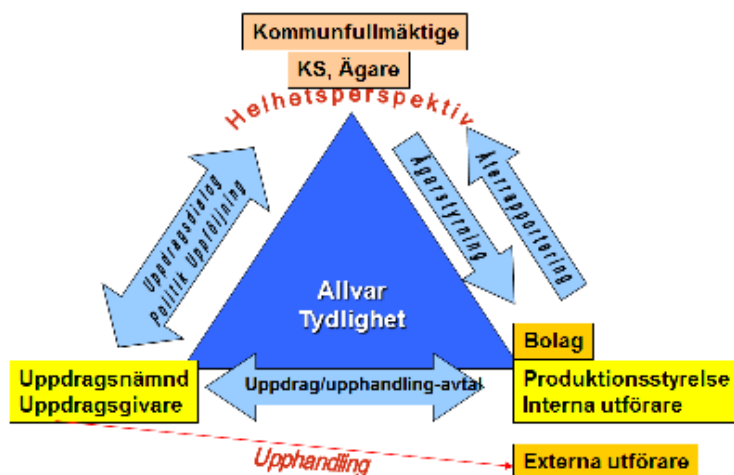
Kommunfullmäktige

KS, Ägare

Helhetsperspektiv

Uppdragsdialog
Politik Uppföljning

Ägarstyrning

Återrapportering

Allvar
Tydlighet

Bolag

Uppdragsnämnd
Uppdragsgivare

Uppdrag/upphandling-avtal

Produktionsstyrelse
Interna utförare

Upphandling

Externa utförare